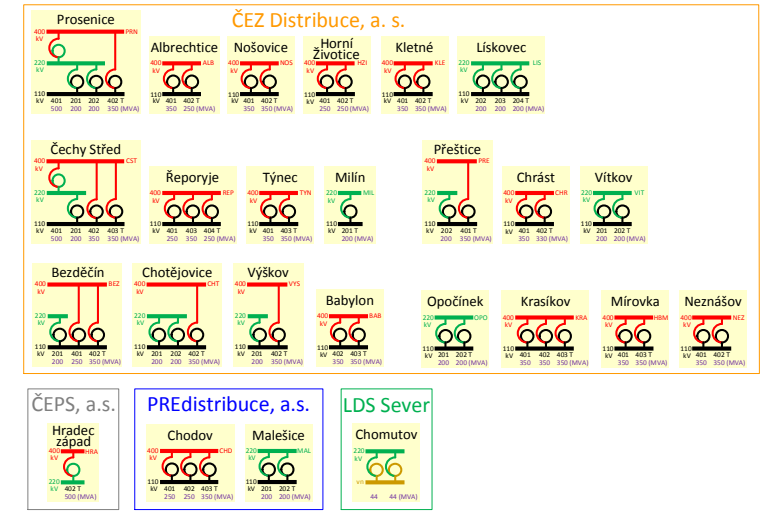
ČEZ Distribuce, a. s.

Prosenice
400 kV PRN
220 kV
110 kV 401 201 202 402 T
500 200 200 350 (MVA)

Albrechtice
400 kV ALB
110 kV 401 402 T
350 350 (MVA)

Nošovice
400 kV NOS
110 kV 401 402 T
350 350 (MVA)

Horní Životice
400 kV HZI
110 kV 401 402 T
250 250 (MVA)

Kletné
400 kV KLE
110 kV 401 402 T
350 350 (MVA)

Lískovec
220 kV LIS
110 kV 202 203 204 T
200 200 200 (MVA)

Čechy Střed
400 kV CST
220 kV
110 kV 201 402 403 T
500 200 350 350 (MVA)

Řeporyje
400 kV REP
110 kV 401 403 404 T
250 350 350 (MVA)

Týnec
400 kV TYN
110 kV 401 403 T
350 350 (MVA)

Milín
220 kV MIL
110 kV 201 T
200 (MVA)

Přeštice
400 kV PRE
220 kV
110 kV 202 401 T
200 350 (MVA)

Chrást
400 kV CHR
110 kV 401 403 T
350 330 (MVA)

Vítkov
220 kV VIT
110 kV 201 202 T
200 200 (MVA)

Bezděčín
400 kV BEZ
220 kV
110 kV 201 402 T
200 250 350 (MVA)

Chotějovice
400 kV CHT
220 kV
110 kV 201 202 402 T
200 200 350 (MVA)

Výškov
400 kV VYS
110 kV 401 402 T
350 350 (MVA)

Babylon
400 kV BAB
110 kV 402 403 T
350 350 (MVA)

Opočínek
220 kV OPO
110 kV 201 202 T
200 200 (MVA)

Krasíkov
400 kV KRA
110 kV 401 402 403 T
350 350 350 (MVA)

Mírovka
400 kV HBM
110 kV 401 403 T
350 350 (MVA)

Neznášov
400 kV NEZ
110 kV 401 402 T
350 350 (MVA)

ČEPS, a.s.

Hradec západ
400 kV HRA
220 kV
402 T
500 (MVA)

PREdistribuce, a.s.

Chodov
400 kV CHD
110 kV 401 402 403 T
250 250 350 (MVA)

Malešice
220 kV MAL
110 kV 201 202 T
200 200 (MVA)

LDS Sever

Chomutov
220 kV
vn
44 44 (MVA)